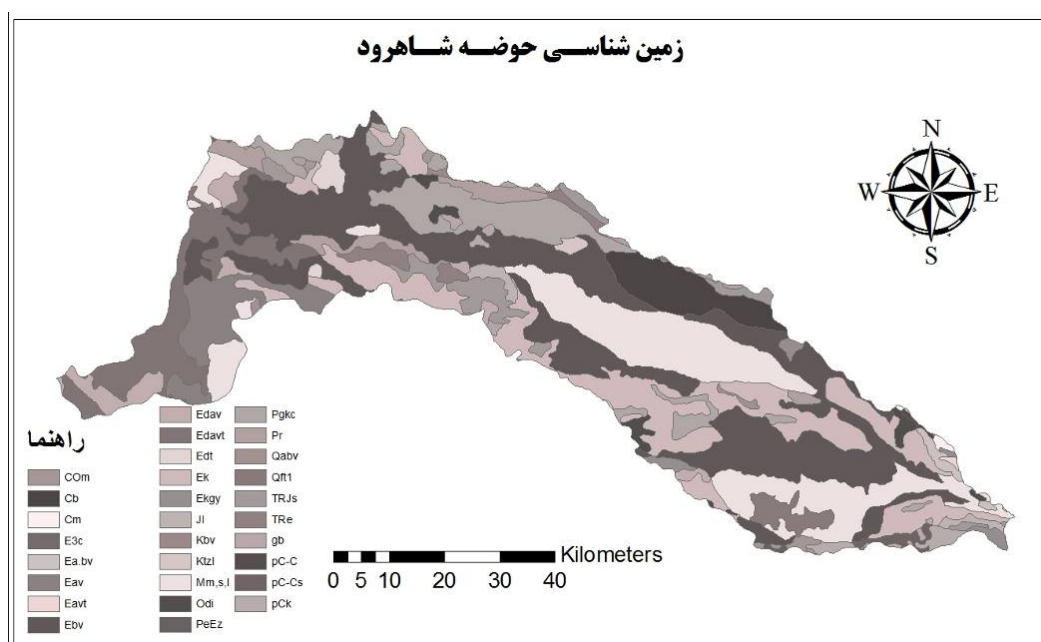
زمین شناســی حوضــه شــاهرود

N
W
E
S

راهنما

COm
Cb
Cm
E3c
Ea.bv
Eav
Eavt
Ebv

Edav
Edavt
Edt
Ek
Ekgy
Jl
Kbv
Ktzl
Mm,s,l
Odi
PeEz

Pgkc
Pr
Qabv
Qft1
TRJs
TRe
gb
pC-C
pC-Cs
pCk

Kilometers
0 5 10 20 30 40